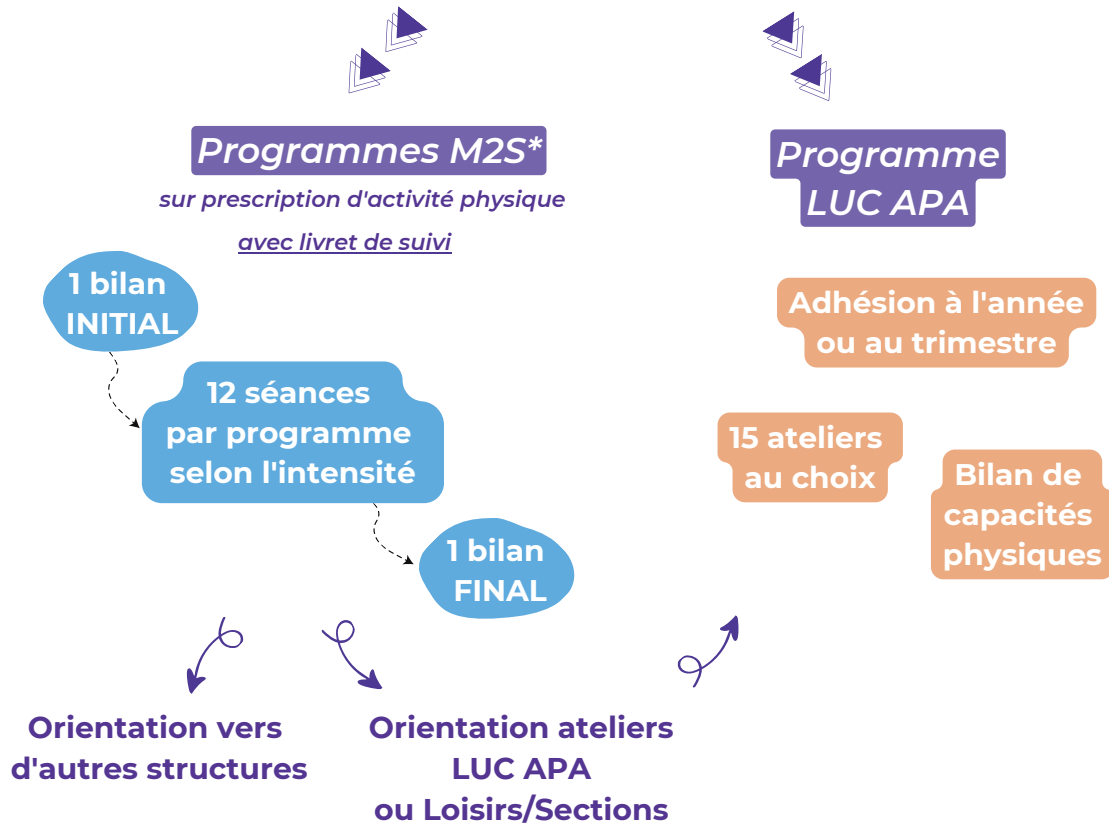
Programmes M2S*

sur prescription d'activité physique

avec livret de suivi

1 bilan INITIAL

12 séances par programme selon l'intensité

1 bilan FINAL

Programme LUC APA

Adhésion à l'année ou au trimestre

15 ateliers au choix

Bilan de capacités physiques

Orientation vers d'autres structures

Orientation ateliers LUC APA ou Loisirs/Sections